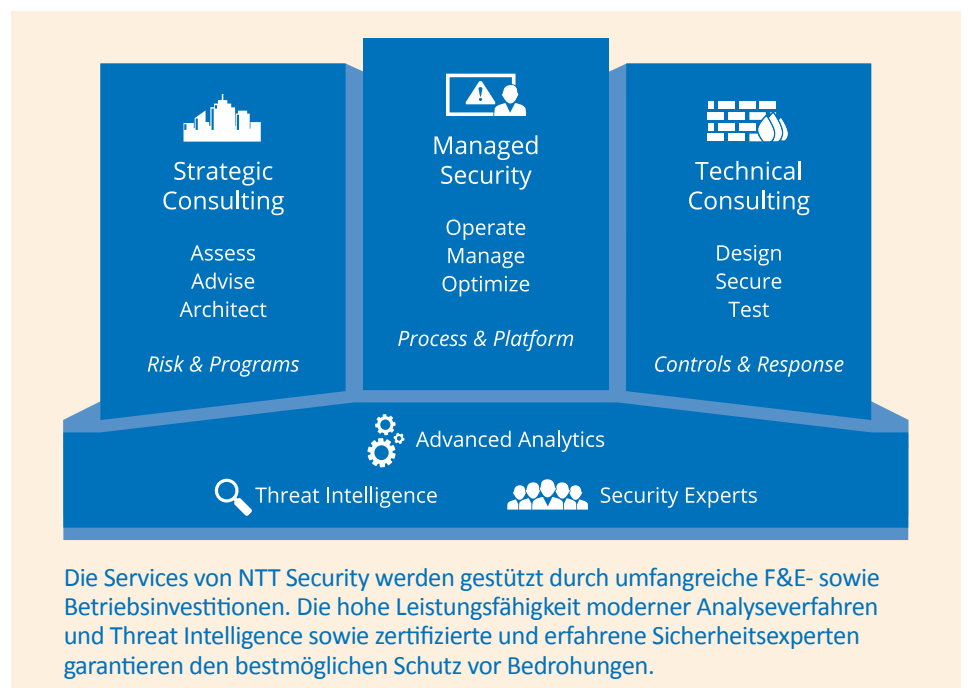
Strategic Consulting

Assess
Advise
Architect

Risk & Programs

Managed Security

Operate
Manage
Optimize

Process & Platform

Technical Consulting

Design
Secure
Test

Controls & Response

Advanced Analytics

Threat Intelligence

Security Experts

Die Services von NTT Security werden gestützt durch umfangreiche F&E- sowie Betriebsinvestitionen. Die hohe Leistungsfähigkeit moderner Analyseverfahren und Threat Intelligence sowie zertifizierte und erfahrene Sicherheitsexperten garantieren den bestmöglichen Schutz vor Bedrohungen.